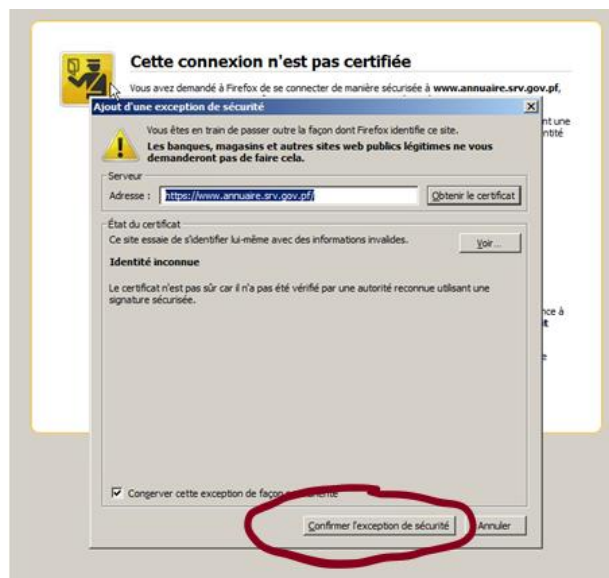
Cette connexion n'est pas certifiée

Vous avez demandé à Firefox de se connecter de manière sécurisée à www.annuaire.srv.gov.pf,

nt une
ntité

nce à
t

Ajout d'une exception de sécurité

Vous êtes en train de passer outre la façon dont Firefox identifie ce site.
Les banques, magasins et autres sites web publics légitimes ne vous demanderont pas de faire cela.

Serveur
Adresse : https://www.annuaire.srv.gov.pf/
Obtenir le certificat

État du certificat
Ce site essaie de s'identifier lui-même avec des informations invalides.
Voir...

Identité inconnue

Le certificat n'est pas sûr car il n'a pas été vérifié par une autorité reconnue utilisant une signature sécurisée.

Conserver cette exception de façon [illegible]

Confirmer l'exception de sécurité
Annuler